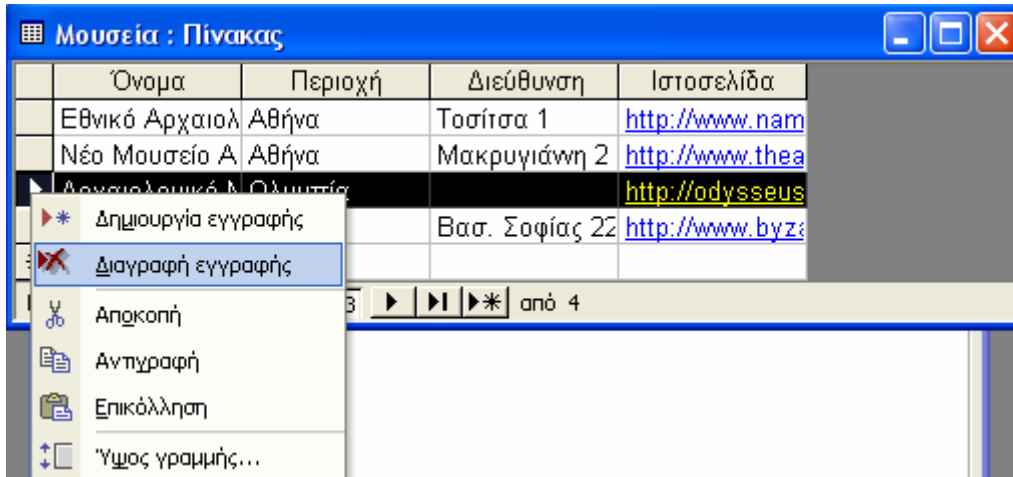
Μουσεία : Πίνακας

| Όνομα | Περιοχή | Διεύθυνση | Ιστοσελίδα |
|---|---|---|---|
| Εθνικό Αρχαιολ | Αθήνα | Τοσίτσα 1 | http://www.nam |
| Νέο Μουσείο Α | Αθήνα | Μακρυγιάννη 2 | http://www.thea |
| Αρχαιολογικό Μ | Ολυμπία | | http://odysseus |
| | | Βασ. Σοφίας 22 | http://www.byza |

3 από 4

Δημιουργία εγγραφής
Διαγραφή εγγραφής
Αποκοπή
Αντιγραφή
Επικόλληση
Ύψος γραμμής...